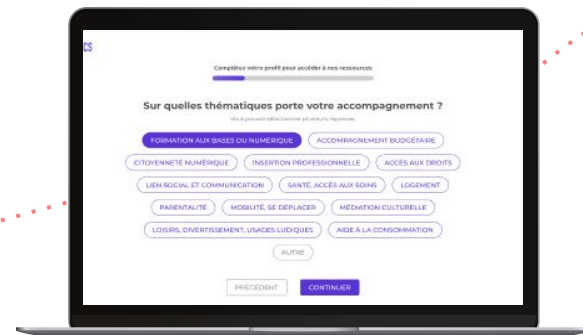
CS

Complétez votre profil pour accéder à nos ressources

Sur quelles thématiques porte votre accompagnement ?

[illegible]

FORMATION AUX BASES DU NUMÉRIQUE
ACCOMPAGNEMENT BUDGÉTAIRE
CITOYENNETÉ NUMÉRIQUE
INSERTION PROFESSIONNELLE
ACCÈS AUX DROITS
LIEN SOCIAL ET COMMUNICATION
SANTÉ, ACCÈS AUX SOINS
LOGEMENT
PARENTALITÉ
MOBILITÉ, SE DÉPLACER
MÉDIATION CULTURELLE
LOISIRS, DIVERTISSEMENT, USAGES LUDIQUES
AIDE À LA CONSOMMATION
AUTRE

PRÉCÉDENT
CONTINUER